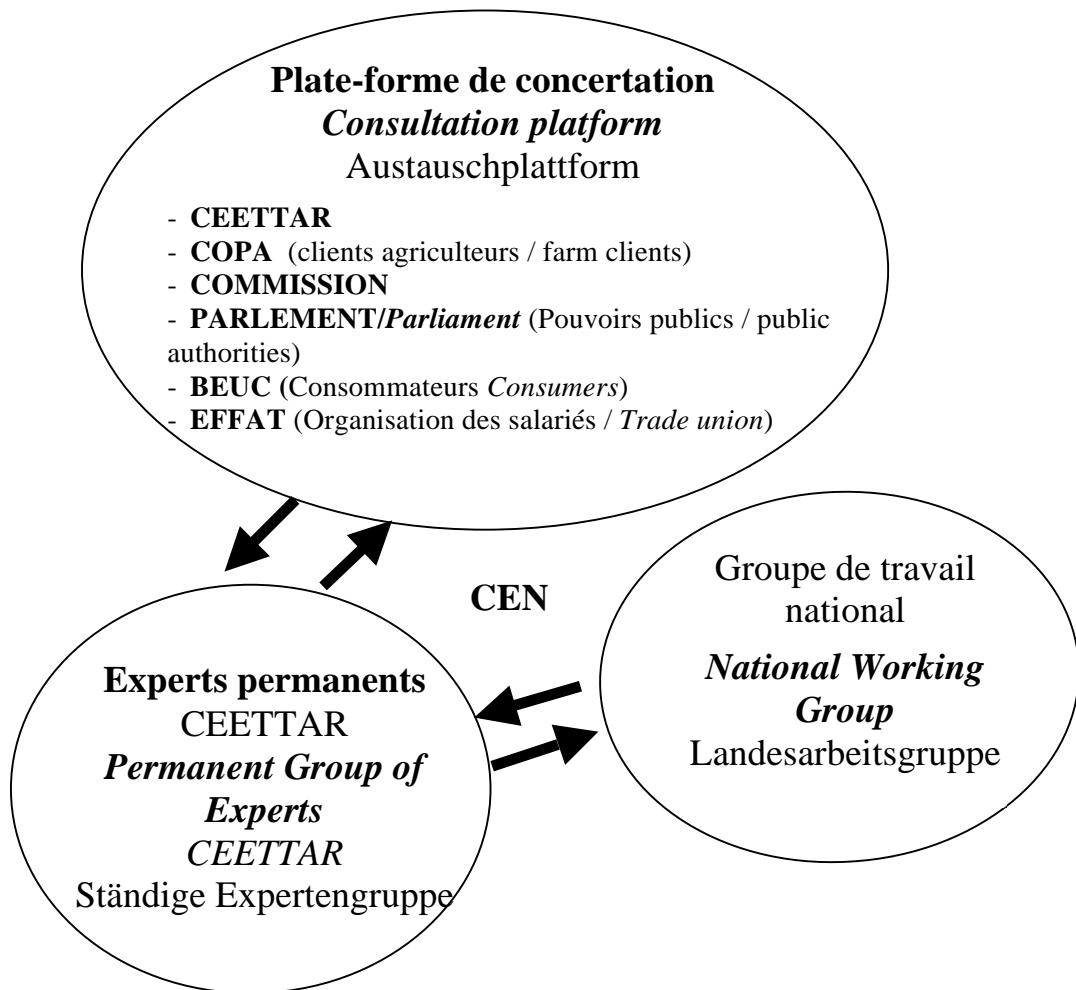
Plate-forme de concertation
Consultation platform
Austauschplattform

- CEETTAR
- COPA (clients agriculteurs / farm clients)
- COMMISSION
- PARLEMENT/Parliament (Pouvoirs publics / public authorities)
- BEUC (Consommateurs Consumers)
- EFFAT (Organisation des salariés / Trade union)

CEN

Experts permanents
CEETTAR
Permanent Group of Experts
CEETTAR
Ständige Expertengruppe

Groupe de travail national
National Working Group
Landesarbeitsgruppe